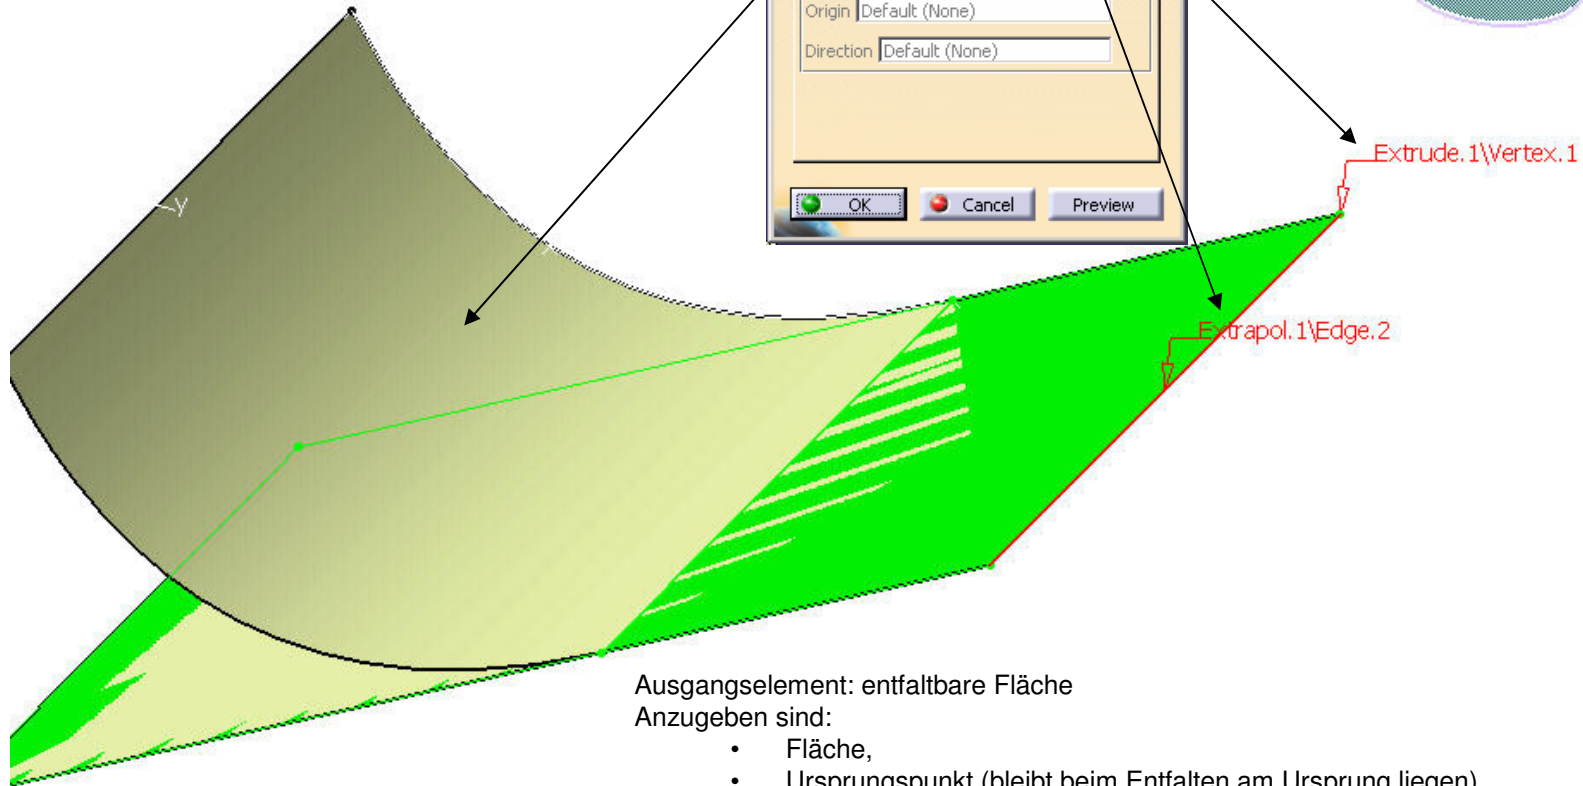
Origin Default (None)

Direction Default (None)

OK

Cancel

Preview

Extrude.1\Vertex.1

Extrapol.1\Edge.2

y

Ausgangselement: entfaltbare Fläche
Anzugeben sind:

- Fläche,
- Ursprungspunkt (bleibt beim Entfalten am Ursprung liegen)